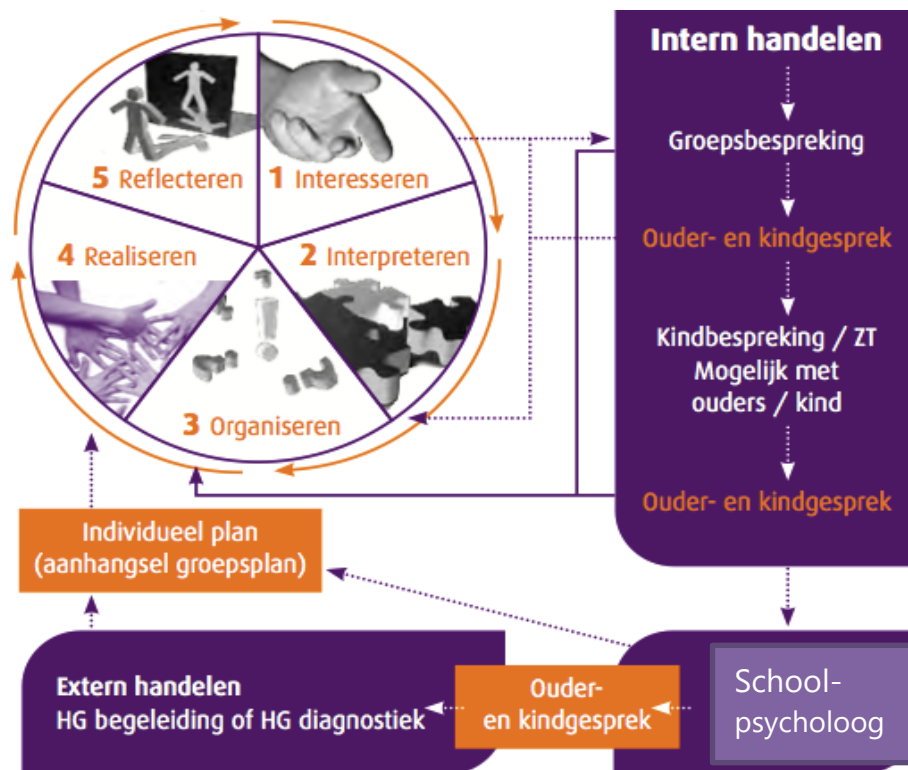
5 Reflecteren
1 Interesseren
4 Realiseren
2 Interpreteren
3 Organiseren

Intern handelen
Groepsbespreking
Ouder- en kindgesprek
Kindbespreking / ZT Mogelijk met ouders / kind
Ouder- en kindgesprek

Individueel plan (aanhangsel groepsplan)

Extern handelen
HG begeleiding of HG diagnostiek

Ouder- en kindgesprek

School-psycholoog